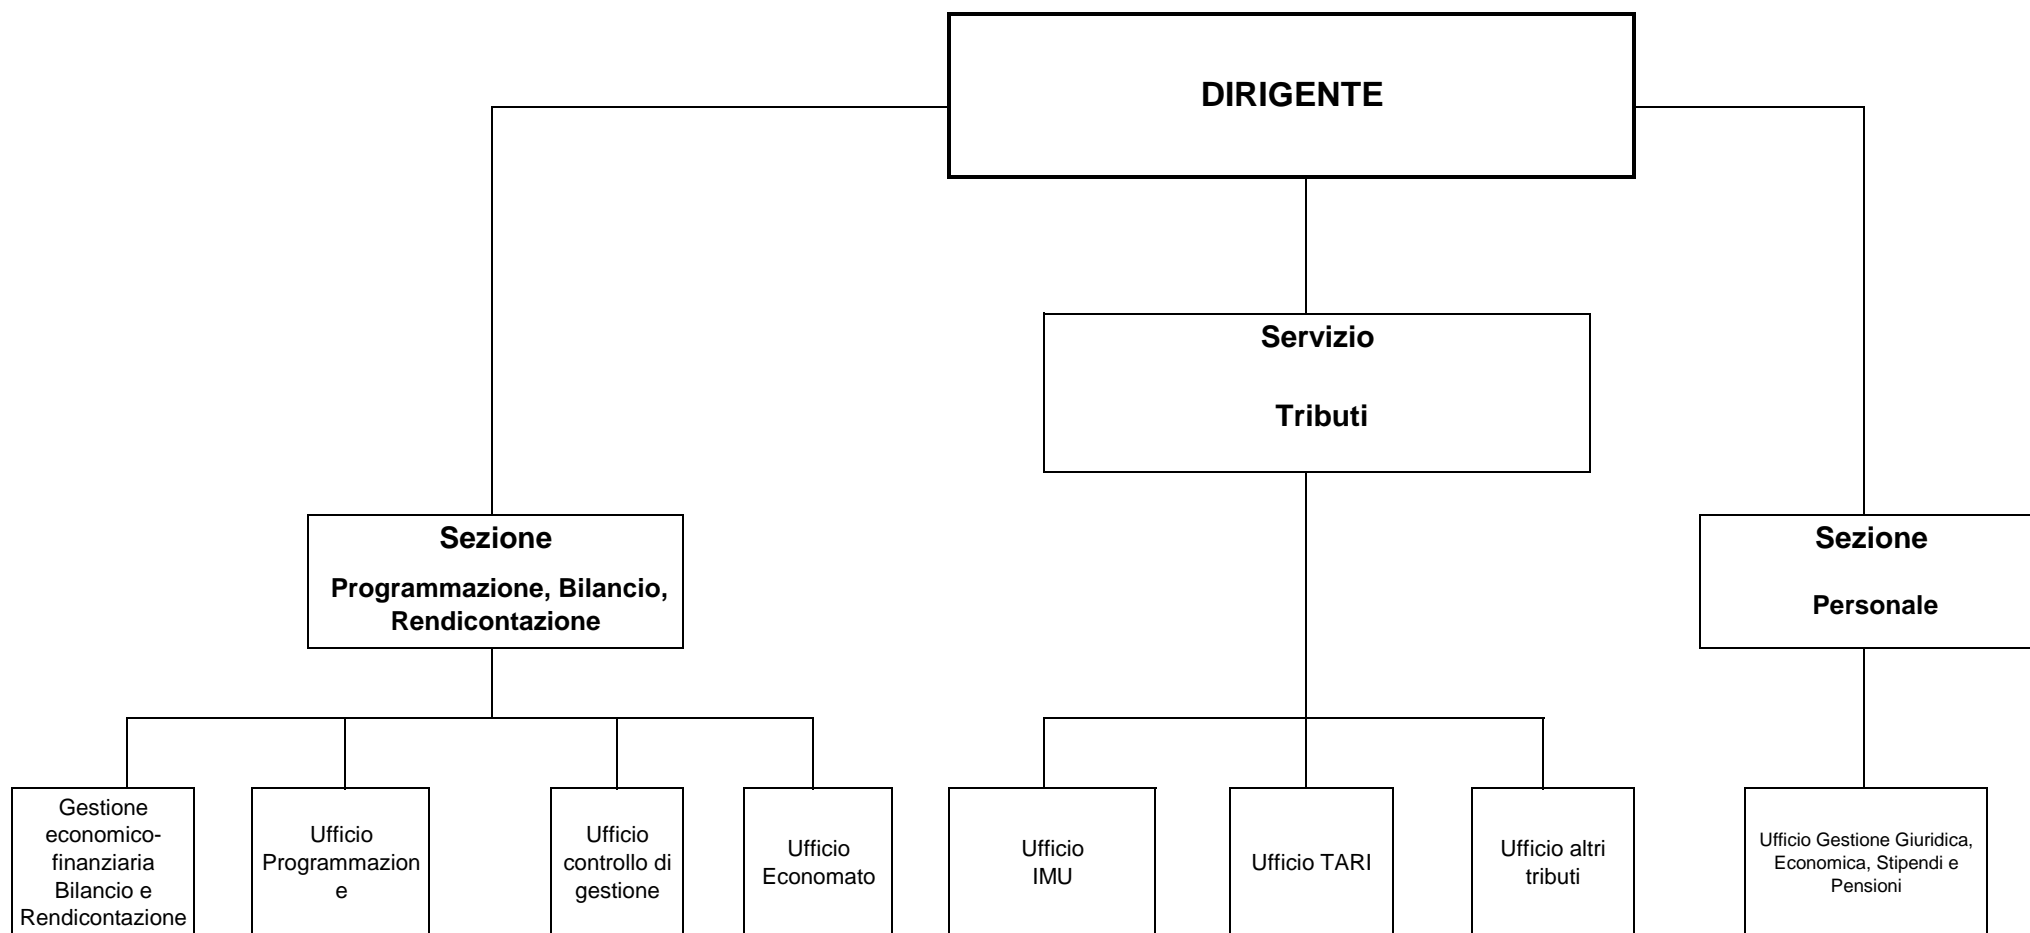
DIRIGENTE

Sezione
Programmazione, Bilancio, Rendicontazione

Servizio
Tributi

Sezione
Personale

Gestione economico-finanziaria Bilancio e Rendicontazione

Ufficio Programmazion e

Ufficio controllo di gestione

Ufficio Economato

Ufficio IMU

Ufficio TARI

Ufficio altri tributi

Ufficio Gestione Giuridica, Economica, Stipendi e Pensioni